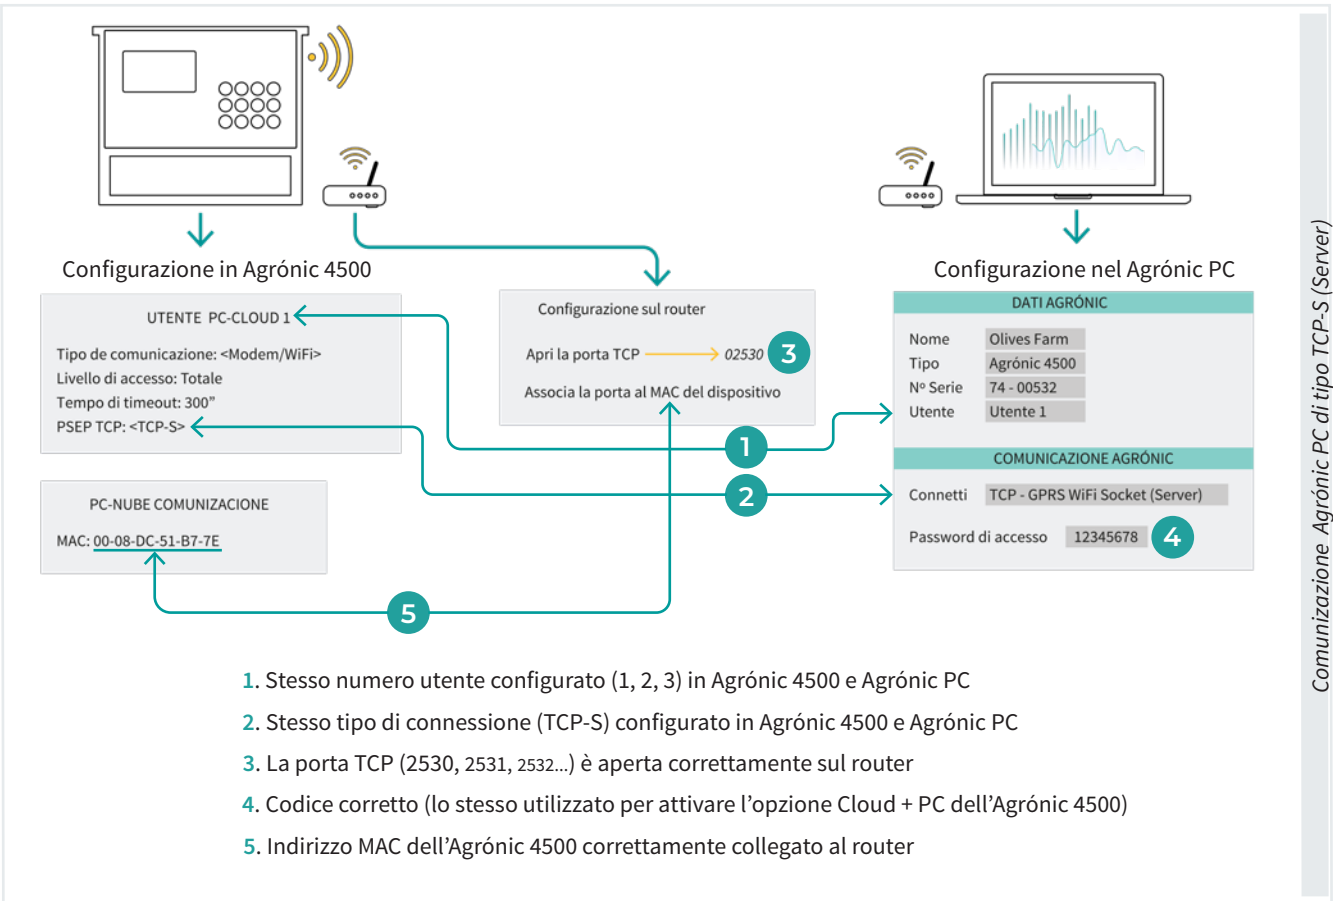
Configurazione in Agrónic 4500

UTENTE PC-CLOUD 1

Tipo de comunicazione: <Modem/WiFi>
Livello di accesso: Totale
Tempo di timeout: 300"
PSEP TCP: <TCP-S>

PC-NUBE COMUNIZACIONE

MAC: 00-08-DC-51-B7-7E

Configurazione sul router

Apri la porta TCP 02530 3

Associa la porta al MAC del dispositivo

1

2

5

Configurazione nel Agrónic PC

DATI AGRÓNIC

| Nome | Olives Farm |
|---|---|
| Tipo | Agrónic 4500 |
| Nº Serie | 74 - 00532 |
| Utente | Utente 1 |

COMUNICAZIONE AGRÓNIC

Connetti TCP - GPRS WiFi Socket (Server)

Password di accesso 12345678 4

1. Stesso numero utente configurato (1, 2, 3) in Agrónic 4500 e Agrónic PC
2. Stesso tipo di connessione (TCP-S) configurato in Agrónic 4500 e Agrónic PC
3. La porta TCP (2530, 2531, 2532...) è aperta correttamente sul router
4. Codice corretto (lo stesso utilizzato per attivare l'opzione Cloud + PC dell'Agrónic 4500)
5. Indirizzo MAC dell'Agrónic 4500 correttamente collegato al router

Comunicazione Agrónic PC di tipo TCP-S (Server)